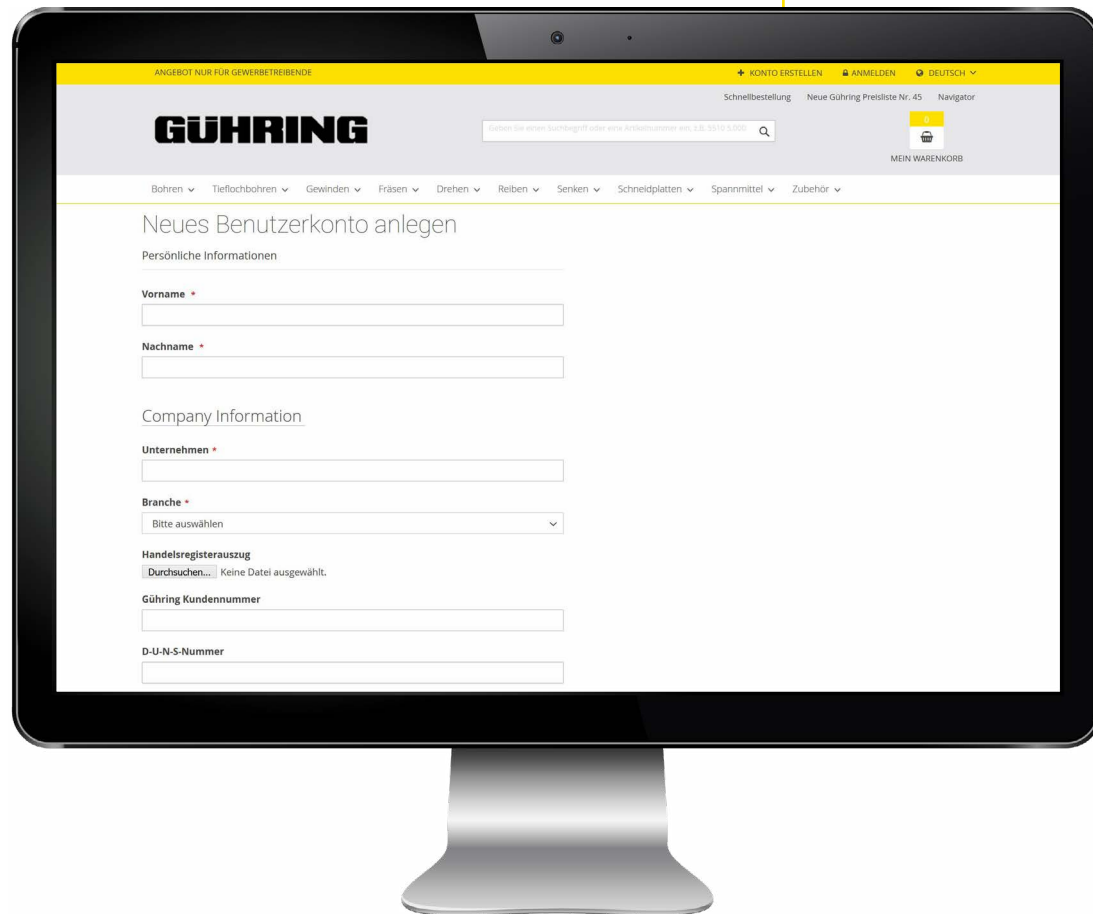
ANGEBOT NUR FÜR GEWERBETREIBENDE

KONTO ERSTELLEN ANMELDEN DEUTSCH

Schnellbestellung Neue Gühring Preisliste Nr. 45 Navigator

GÜHRING

Geben Sie einen Suchbegriff oder eine Artikelnummer ein, z.B. 5510 5.000

0

MEIN WARENKORB

Bohren Tieflochbohren Gewinden Fräsen Drehen Reiben Senken Schneidplatten Spannmittel Zubehör

Neues Benutzerkonto anlegen

Persönliche Informationen

Vorname *

Nachname *

Company Information

Unternehmen *

Branche *

Bitte auswählen

Handelsregisterauszug

Durchsuchen... Keine Datei ausgewählt.

Gühring Kundennummer

D-U-N-S-Nummer